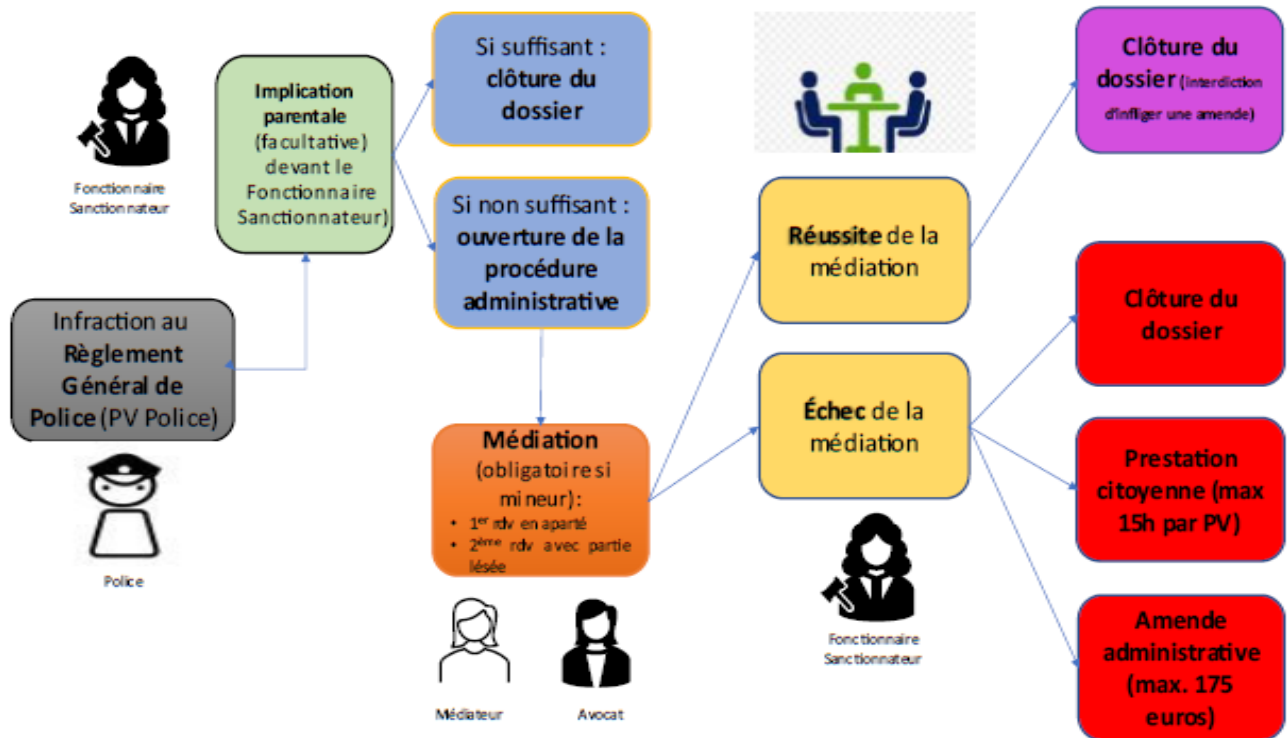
Fonctionnaire Sanctionnateur

Implication parentale (facultative) devant le Fonctionnaire Sanctionnateur)

Si suffisant : clôture du dossier

Si non suffisant : ouverture de la procédure administrative

Clôture du dossier (interdiction d'infliger une amende)

Réussite de la médiation

Infraction au Règlement Général de Police (PV Police)

Police

Médiation (obligatoire si mineur):
• $1^{er}$ rdv en aparté
• $2^{ème}$ rdv avec partie lésée

Échec de la médiation

Clôture du dossier

Prestation citoyenne (max 15h par PV)

Amende administrative (max. 175 euros)

Médiateur

Avocat

Fonctionnaire Sanctionnateur